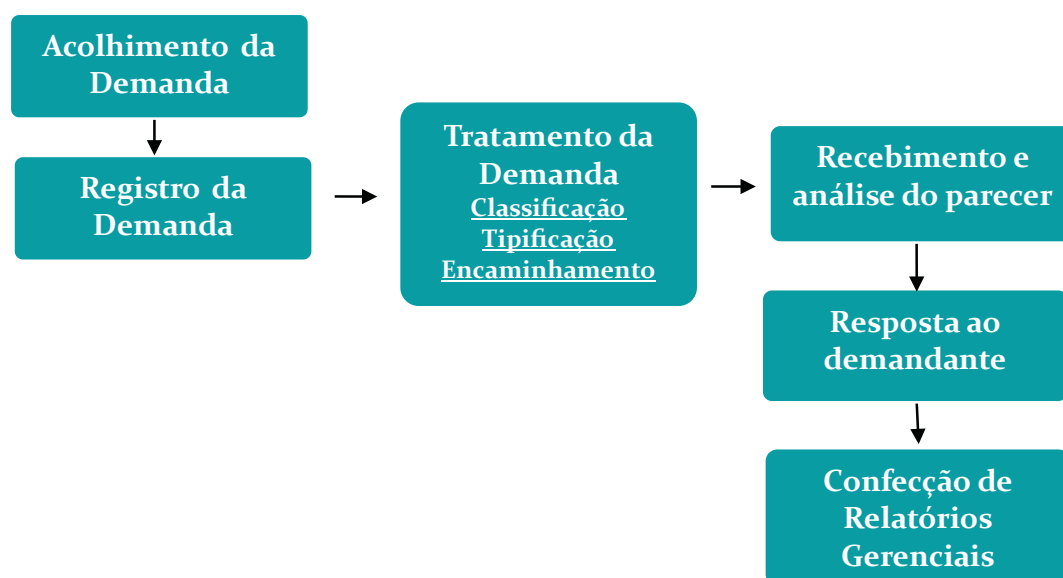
Acolhimento da Demanda

Registro da Demanda

Tratamento da Demanda
Classificação
Tipificação
Encaminhamento

Recebimento e análise do parecer

Resposta ao demandante

Confecção de Relatórios Gerenciais